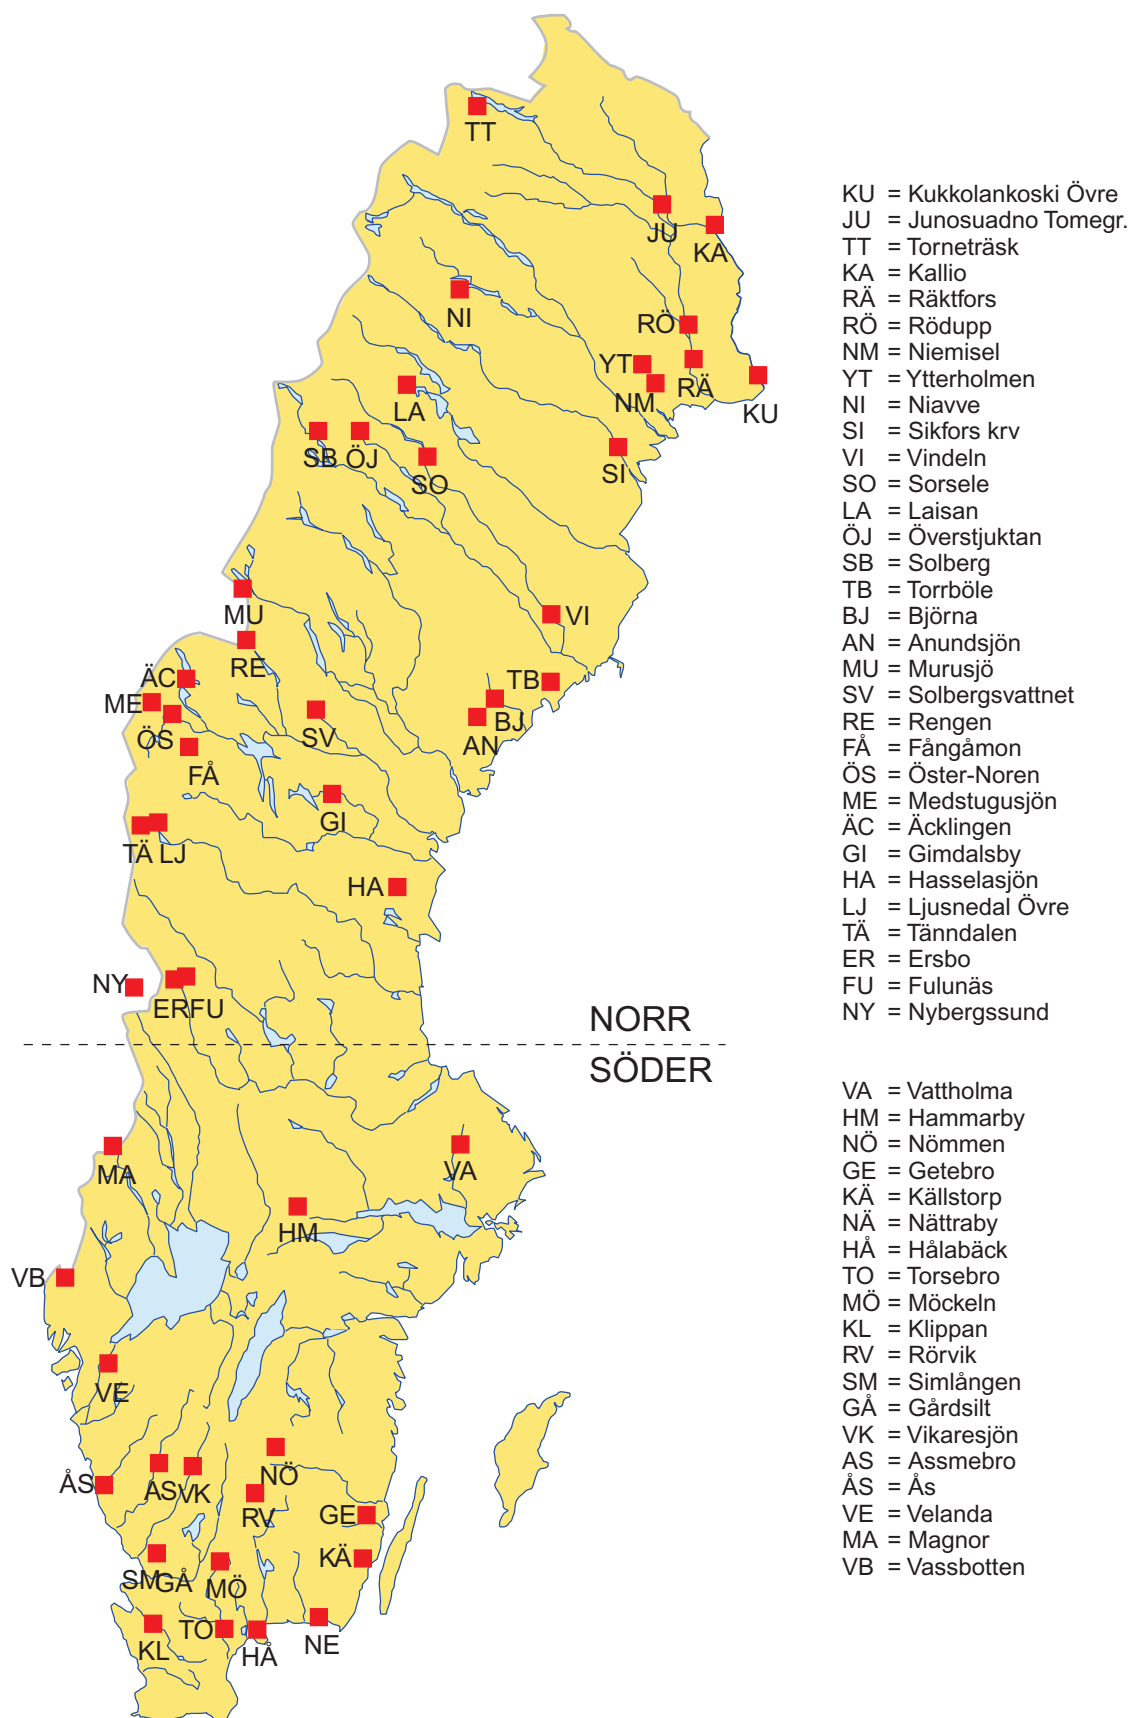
TT
JU
KA
NI
RÖ
YT
RÄ
NM
KU
LA
SB ÖJ
SO
SI
MU
VI
RE
ÄC
TB
ME
BJ
ÖS
SV
AN
FÅ
GI
TÄ LJ
HA
NY
ERFU
NORR
SÖDER
MA
VA
HM
VB
VE
NÖ
ÅS
ASVK
RV
GE
KÄ
SMGÅ
MÖ
TO
KL
HÅ
NE

KU = Kukkolankoski Övre
JU = Junosuadno Tomegr.
TT = Torneträsk
KA = Kallio
RÄ = Räktfors
RÖ = Rödupp
NM = Niemisel
YT = Ytterholmen
NI = Niavve
SI = Sikfors krv
VI = Vindeln
SO = Sorsele
LA = Laisan
ÖJ = Överstjuktan
SB = Solberg
TB = Torrböle
BJ = Björna
AN = Anundsjön
MU = Murusjö
SV = Solbergsvattnet
RE = Rengen
FÅ = Fångåmon
ÖS = Öster-Noren
ME = Medstugusjön
ÄC = Äcklingen
GI = Gimdalsby
HA = Hasselasjön
LJ = Ljusnedal Övre
TÄ = Tänndalen
ER = Ersbo
FU = Fulunäs
NY = Nybergssund

VA = Vattholma
HM = Hammarby
NÖ = Nömmen
GE = Getebro
KÄ = Källstorp
NÄ = Nättraby
HÅ = Hålabäck
TO = Torsebro
MÖ = Möckeln
KL = Klippan
RV = Rörvik
SM = Simlången
GÅ = Gårdsilt
VK = Vikaresjön
AS = Assmebro
ÅS = Ås
VE = Velanda
MA = Magnor
VB = Vassbotten